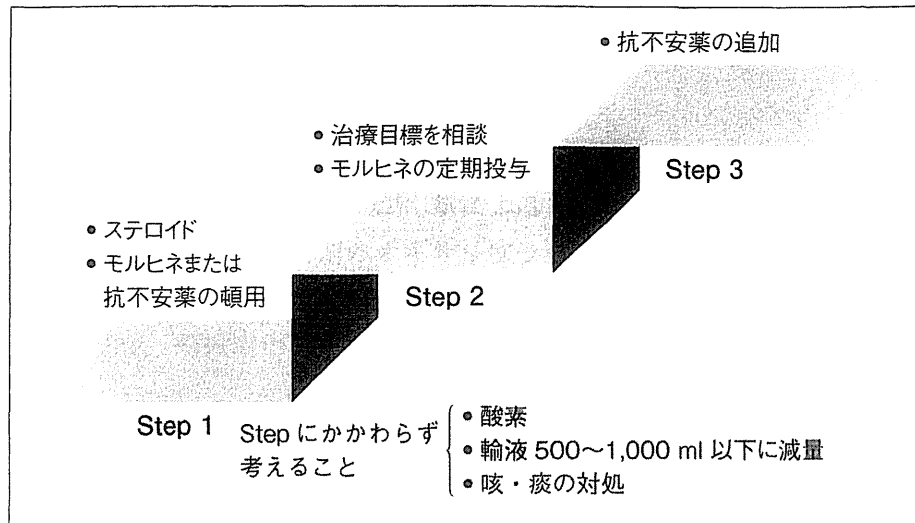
• 抗不安薬の追加

• 治療目標を相談
• モルヒネの定期投与

Step 3

• ステロイド
• モルヒネまたは抗不安薬の頓用

Step 2

Step 1

Step にかかわらず考えること

• 酸素
• 輸液 500〜1,000 ml 以下に減量
• 咳・痰の対処